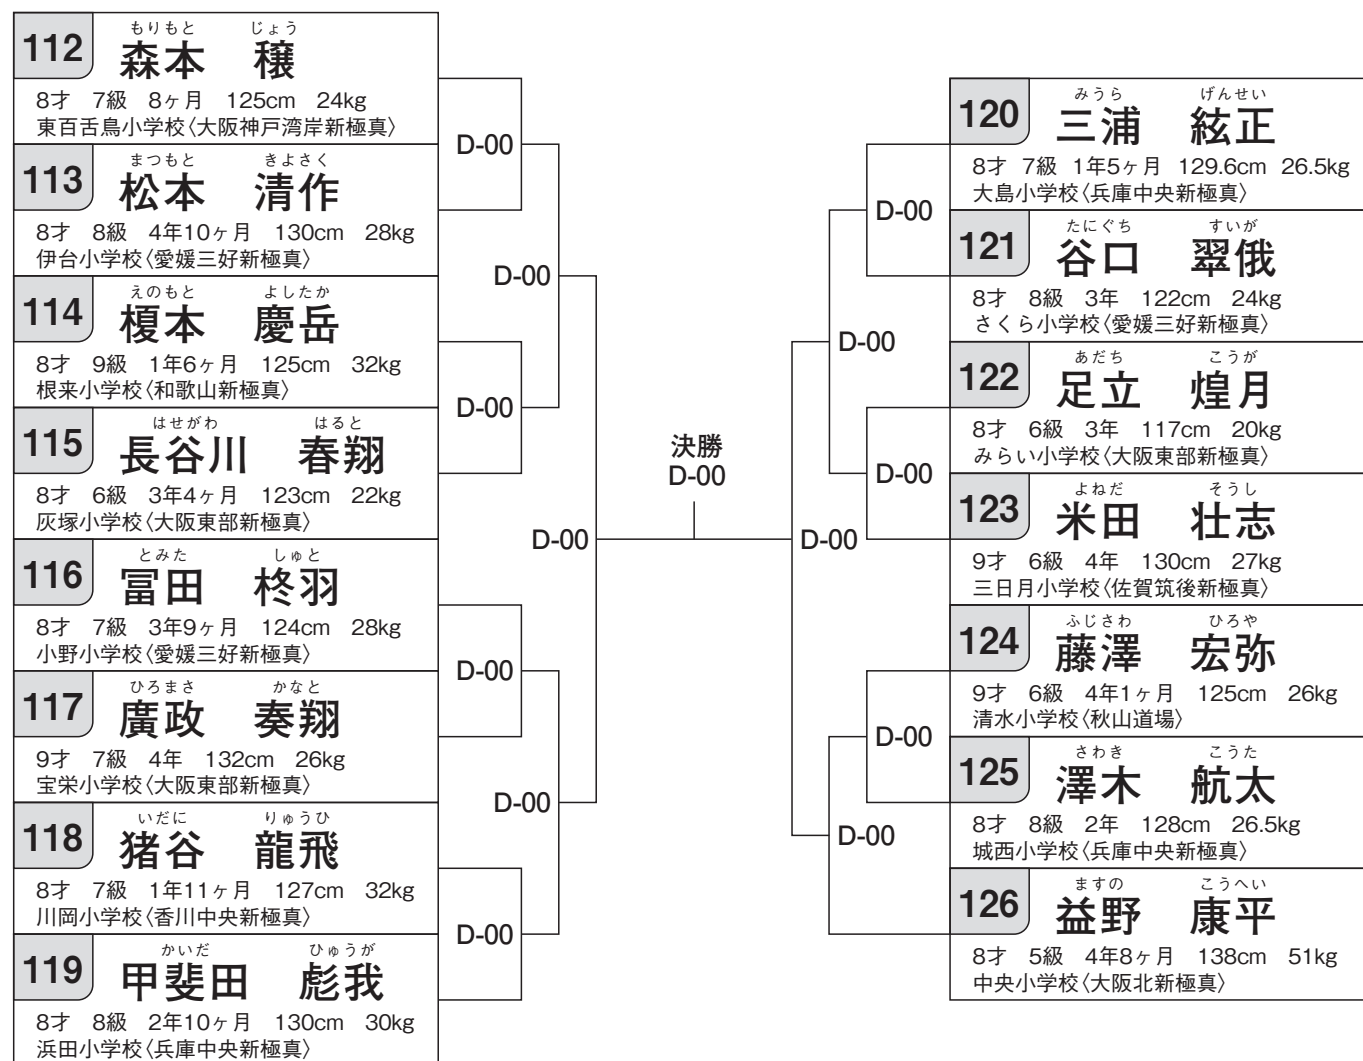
112 もりもと じょう
森本 穣
8才 7級 8ヶ月 125cm 24kg
東百舌鳥小学校〈大阪神戸湾岸新極真〉

113 まつもと きよさく
松本 清作
8才 8級 4年10ヶ月 130cm 28kg
伊台小学校〈愛媛三好新極真〉

114 えのもと よしたか
榎本 慶岳
8才 9級 1年6ヶ月 125cm 32kg
根来小学校〈和歌山新極真〉

115 はせがわ はると
長谷川 春翔
8才 6級 3年4ヶ月 123cm 22kg
灰塚小学校〈大阪東部新極真〉

116 とみた しゅと
冨田 柊羽
8才 7級 3年9ヶ月 124cm 28kg
小野小学校〈愛媛三好新極真〉

117 ひろまさ かなと
廣政 奏翔
9才 7級 4年 132cm 26kg
宝栄小学校〈大阪東部新極真〉

118 いだに りゅうひ
猪谷 龍飛
8才 7級 1年11ヶ月 127cm 32kg
川岡小学校〈香川中央新極真〉

119 かいだ ひゅうが
甲斐田 彪我
8才 8級 2年10ヶ月 130cm 30kg
浜田小学校〈兵庫中央新極真〉

D-00
D-00
D-00
D-00
D-00
D-00
D-00

決勝
D-00

D-00
D-00
D-00
D-00
D-00
D-00
D-00

120 みうら げんせい
三浦 絃正
8才 7級 1年5ヶ月 129.6cm 26.5kg
大島小学校〈兵庫中央新極真〉

121 たにぐち すいが
谷口 翠俄
8才 8級 3年 122cm 24kg
さくら小学校〈愛媛三好新極真〉

122 あだち こうが
足立 煌月
8才 6級 3年 117cm 20kg
みらい小学校〈大阪東部新極真〉

123 よねだ そうし
米田 壮志
9才 6級 4年 130cm 27kg
三日月小学校〈佐賀筑後新極真〉

124 ふじさわ ひろや
藤澤 宏弥
9才 6級 4年1ヶ月 125cm 26kg
清水小学校〈秋山道場〉

125 さわき こうた
澤木 航太
8才 8級 2年 128cm 26.5kg
城西小学校〈兵庫中央新極真〉

126 ますの こうへい
益野 康平
8才 5級 4年8ヶ月 138cm 51kg
中央小学校〈大阪北新極真〉